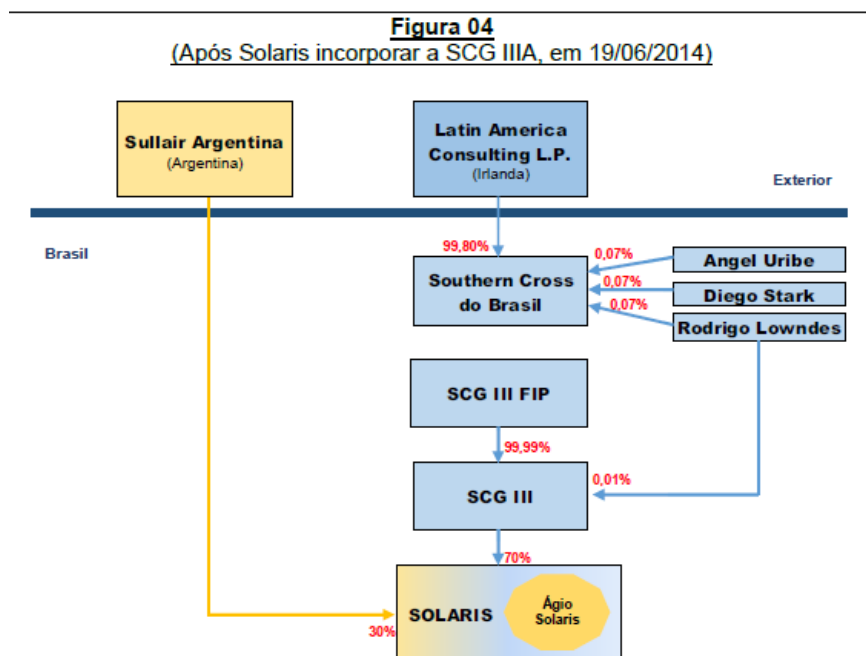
Figura 04
(Após Solaris incorporar a SCG IIIA, em 19/06/2014)

Sullair Argentina
(Argentina)

Latin America Consulting L.P.
(Irlanda)

Exterior

Brasil

99,80%

0,07%

Angel Uribe

0,07%

Diego Stark

0,07%

Rodrigo Lowndes

Southern Cross do Brasil

SCG III FIP

99,99%

0,01%

SCG III

70%

SOLARIS

Ágio Solaris

30%